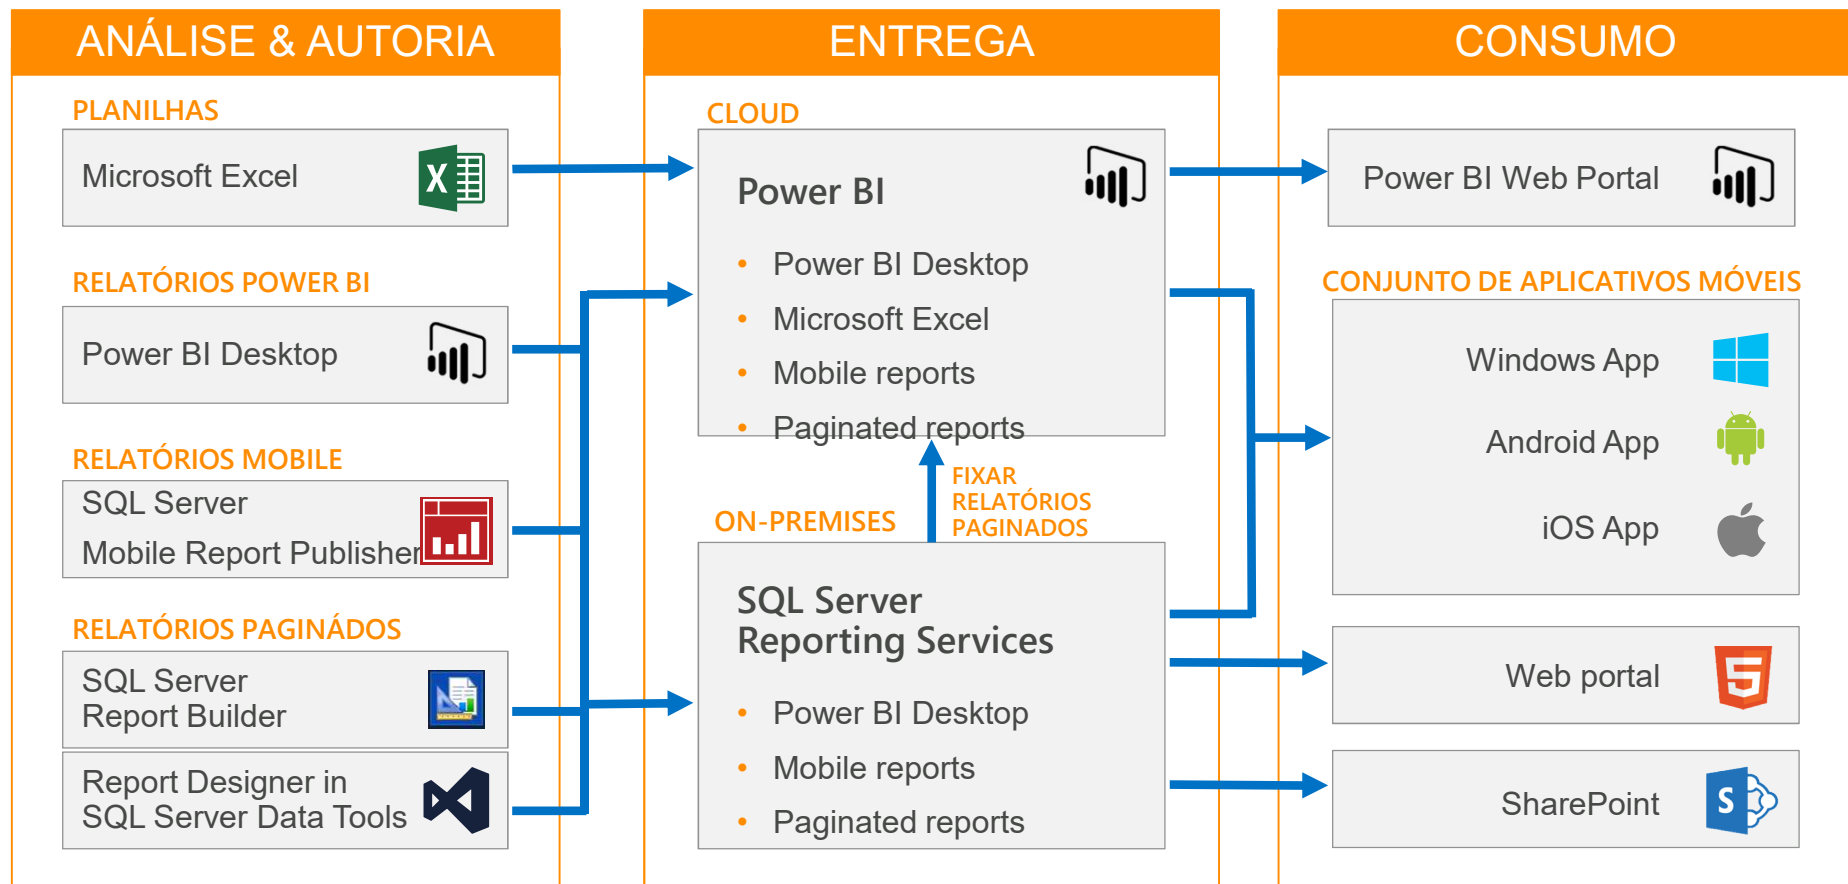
ANÁLISE & AUTORIA

PLANILHAS

Microsoft Excel

RELATÓRIOS POWER BI

Power BI Desktop

RELATÓRIOS MOBILE

SQL Server Mobile Report Publisher

RELATÓRIOS PAGINÁDOS

SQL Server Report Builder

Report Designer in SQL Server Data Tools

ENTREGA

CLOUD

Power BI

- Power BI Desktop
- Microsoft Excel
- Mobile reports
- Paginated reports

FIXAR RELATÓRIOS PAGINADOS

ON-PREMISES

SQL Server Reporting Services

- Power BI Desktop
- Mobile reports
- Paginated reports

CONSUMO

Power BI Web Portal

CONJUNTO DE APLICATIVOS MÓVEIS

Windows App

Android App

iOS App

Web portal

SharePoint